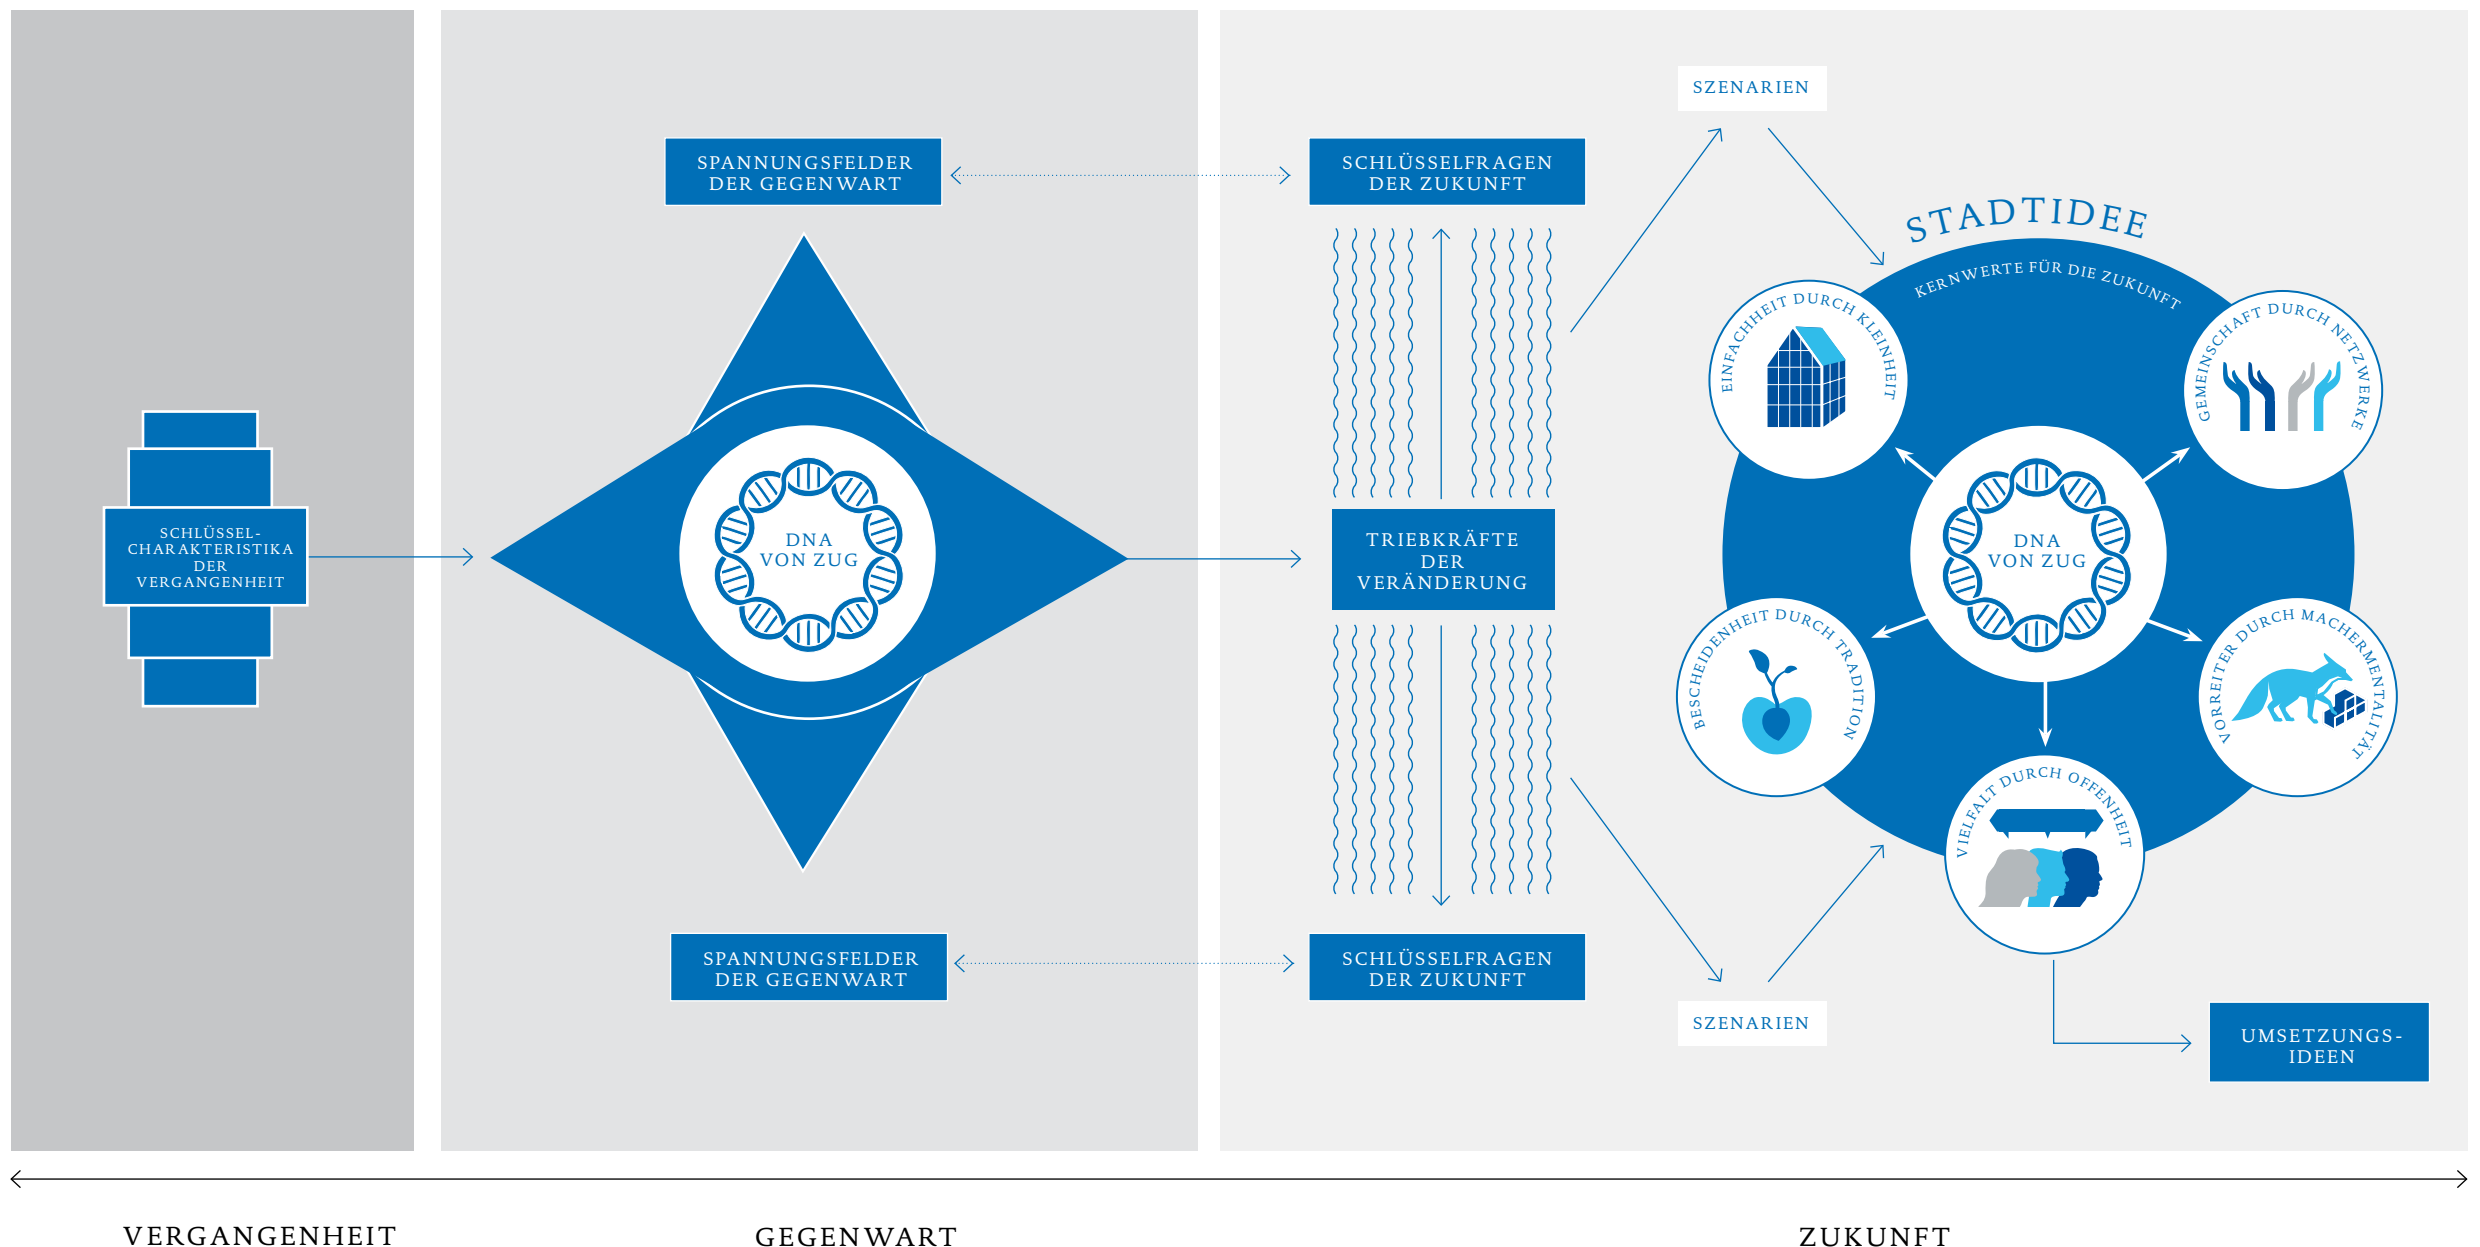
SCHLÜSSEL-CHARAKTERISTIKA DER VERGANGENHEIT

SPANNUNGSFELDER DER GEGENWART

DNA VON ZUG

SPANNUNGSFELDER DER GEGENWART

SCHLÜSSELFRAGEN DER ZUKUNFT

TRIEBKRÄFTE DER VERÄNDERUNG

SCHLÜSSELFRAGEN DER ZUKUNFT

SZENARIEN

STADTIDEE

KERNWERTE FÜR DIE ZUKUNFT

EINFACHHEIT DURCH KLEINHEIT

GEMEINSCHAFT DURCH NETZWERKE

DNA VON ZUG

BESCHEIDENHEIT DURCH TRADITION

VORREITER DURCH MACHERMENTALITÄT

VIELFALT DURCH OFFENHEIT

SZENARIEN

UMSETZUNGS-IDEEN

VERGANGENHEIT

GEGENWART

ZUKUNFT